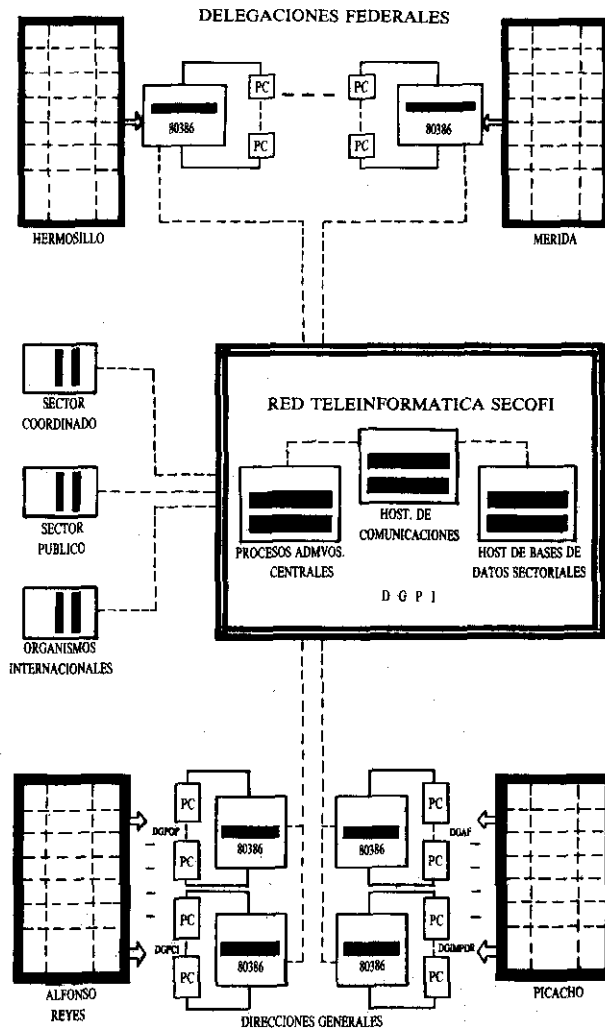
DELEGACIONES FEDERALES

PC

PC

80386

PC

PC

80386

HERMOSILLO

MERIDA

SECTOR COORDINADO

SECTOR PUBLICO

ORGANISMOS INTERNACIONALES

RED TELEINFORMATICA SECOFI

HOST. DE COMUNICACIONES

PROCESOS ADMVOS. CENTRALES

HOST DE BASES DE DATOS SECTORIALES

D G P I

PC

DGPOP

PC

80386

PC

DGPCI

PC

80386

80386

PC

DGAF

PC

80386

PC

DGIMPOR

PC

ALFONSO REYES

PICACHO

DIRECCIONES GENERALES